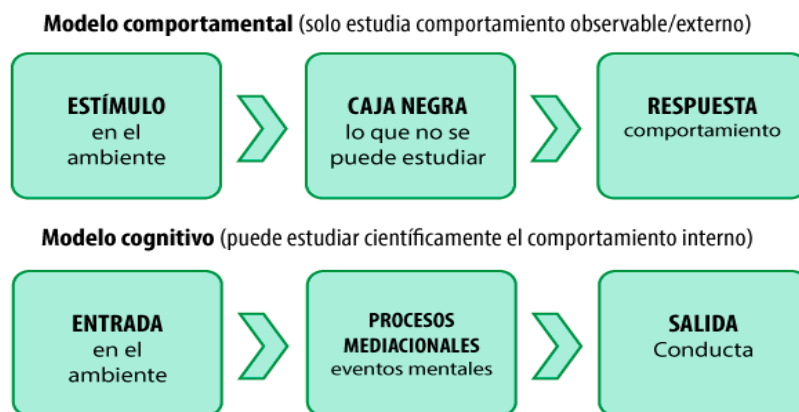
**Modelo comportamental** (solo estudia comportamiento observable/externo)

**ESTÍMULO**
en el ambiente

**CAJA NEGRA**
lo que no se puede estudiar

**RESPUESTA**
comportamiento

**Modelo cognitivo** (puede estudiar científicamente el comportamiento interno)

**ENTRADA**
en el ambiente

**PROCESOS MEDIACIONALES**
eventos mentales

**SALIDA**
Conducta